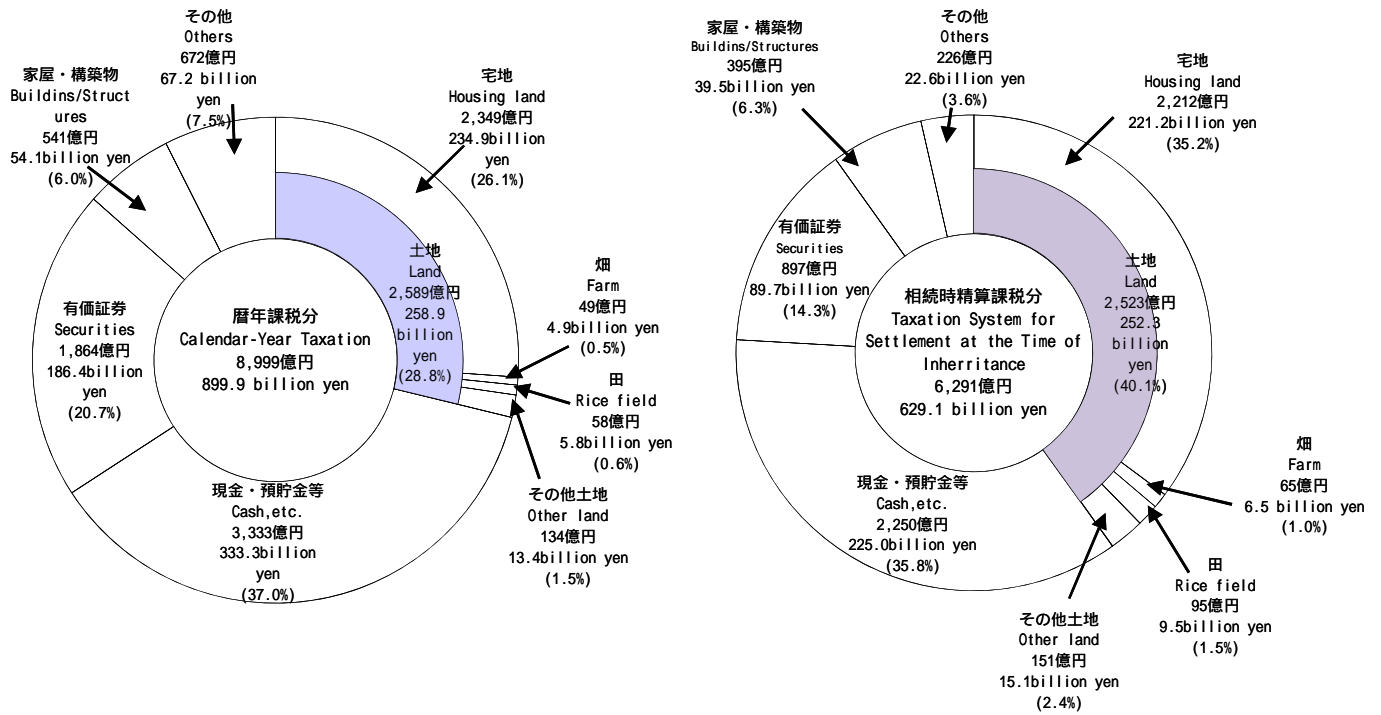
その他
Others
672億円
67.2 billion yen
(7.5%)

家屋・構築物
Buildins/Structures
541億円
54.1billion yen
(6.0%)

宅地
Housing land
2,349億円
234.9billion yen
(26.1%)

土地
Land
2,589億円
258.9 billion yen
(28.8%)

有価証券
Securities
1,864億円
186.4billion yen
(20.7%)

暦年課税分
Calendar-Year Taxation
8,999億円
899.9 billion yen

畑
Farm
49億円
4.9billion yen
(0.5%)

田
Rice field
58億円
5.8billion yen
(0.6%)

現金・預貯金等
Cash,etc.
3,333億円
333.3billion yen
(37.0%)

その他土地
Other land
134億円
13.4billion yen
(1.5%)

家屋・構築物
Buildins/Structures
395億円
39.5billion yen
(6.3%)

その他
Others
226億円
22.6billion yen
(3.6%)

宅地
Housing land
2,212億円
221.2billion yen
(35.2%)

有価証券
Securities
897億円
89.7billion yen
(14.3%)

相続時精算課税分
Taxation System for Settlement at the Time of Inherritance
6,291億円
629.1 billion yen

土地
Land
2,523億円
252.3 billion yen
(40.1%)

畑
Farm
65億円
6.5 billion yen
(1.0%)

現金・預貯金等
Cash,etc.
2,250億円
225.0billion yen
(35.8%)

田
Rice field
95億円
9.5billion yen
(1.5%)

その他土地
Other land
151億円
15.1billion yen
(2.4%)